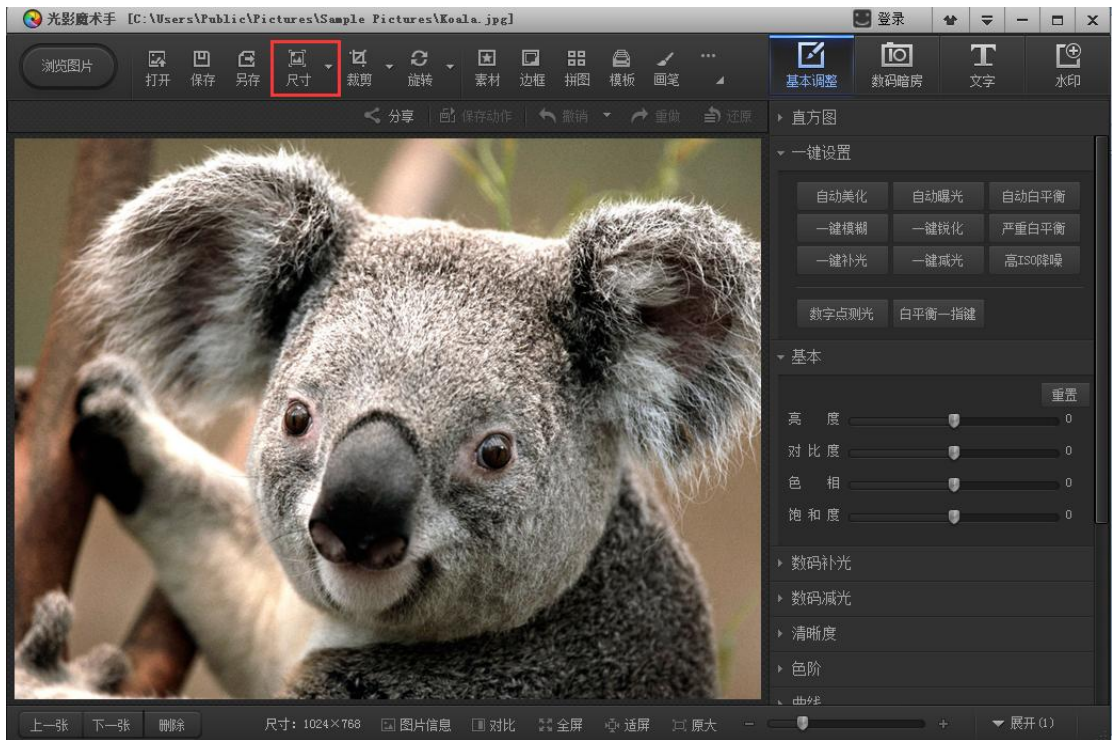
光影魔术手 [C:\Users\Public\Pictures\Sample Pictures\Koala.jpg]

登录

浏览图片 打开 保存 另存 尺寸 裁剪 旋转 素材 边框 拼图 模板 画笔 ···

基本调整 数码暗房 文字 水印

分享 保存动作 撤销 重做 还原

直方图

一键设置

自动美化 自动曝光 自动白平衡
一键模糊 一键锐化 严重白平衡
一键补光 一键减光 高ISO降噪
数字点测光 白平衡一指键

基本

重置

亮 度 0
对比度 0
色 相 0
饱和度 0

数码补光

数码减光

清晰度

色阶

曲线

上一张 下一张 删除 尺寸：1024×768 图片信息 对比 全屏 适屏 原大 展开(1)